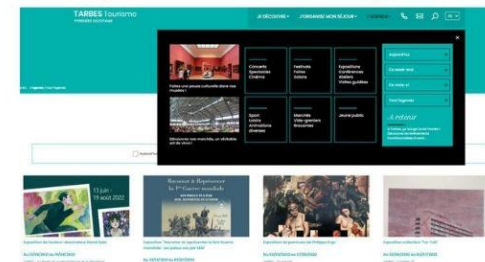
TARBES Tourisme
PYRÉNÉES OCCITANIE

JE DÉCOUVRE | J'ORGANISE MON SÉJOUR | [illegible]

Faites une pause culturelle dans nos musées !

Concerts Spectacles Cinéma

Festivals Foires Salons

Expositions Conférences Visites Visites guidées

Découvrez nos marchés, un véritable art de vivre !

Sport Loisirs Animations Diverses

Marchés Vide-greniers Brocantes

Jeune public

Aujourd'hui

Ce week-end

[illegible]

Tout l'agenda

À retenir

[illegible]

11 juin - 19 août 2022

Rencontre et Repérage en 1re Guerre mondiale

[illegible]

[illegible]

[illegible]

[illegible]